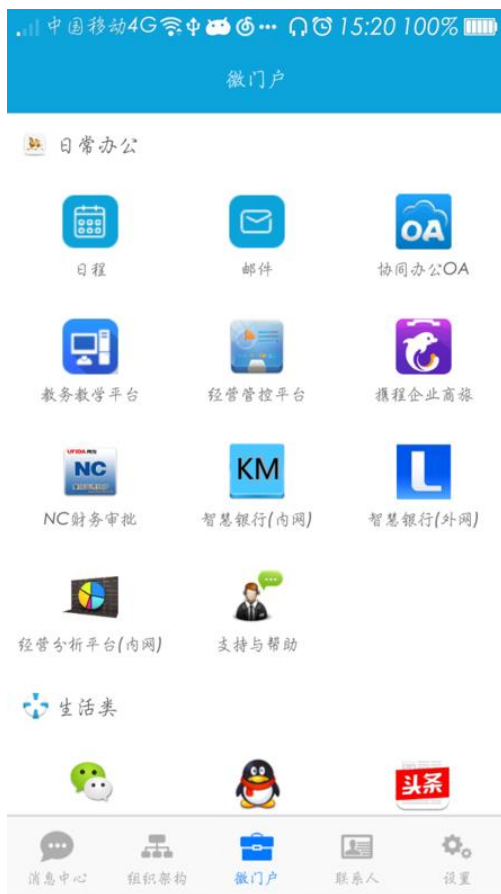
中国移动4G 15:20 100%

微门户

日常办公

日程

邮件

OA

协同办公OA

教务教学平台

经营管控平台

携程企业商旅

UFIDA用友

NC

NC财务审批

KM

智慧银行(内网)

L

智慧银行(外网)

经营分析平台(内网)

支持与帮助

生活类

头条

消息中心

组织架构

微门户

联系人

设置